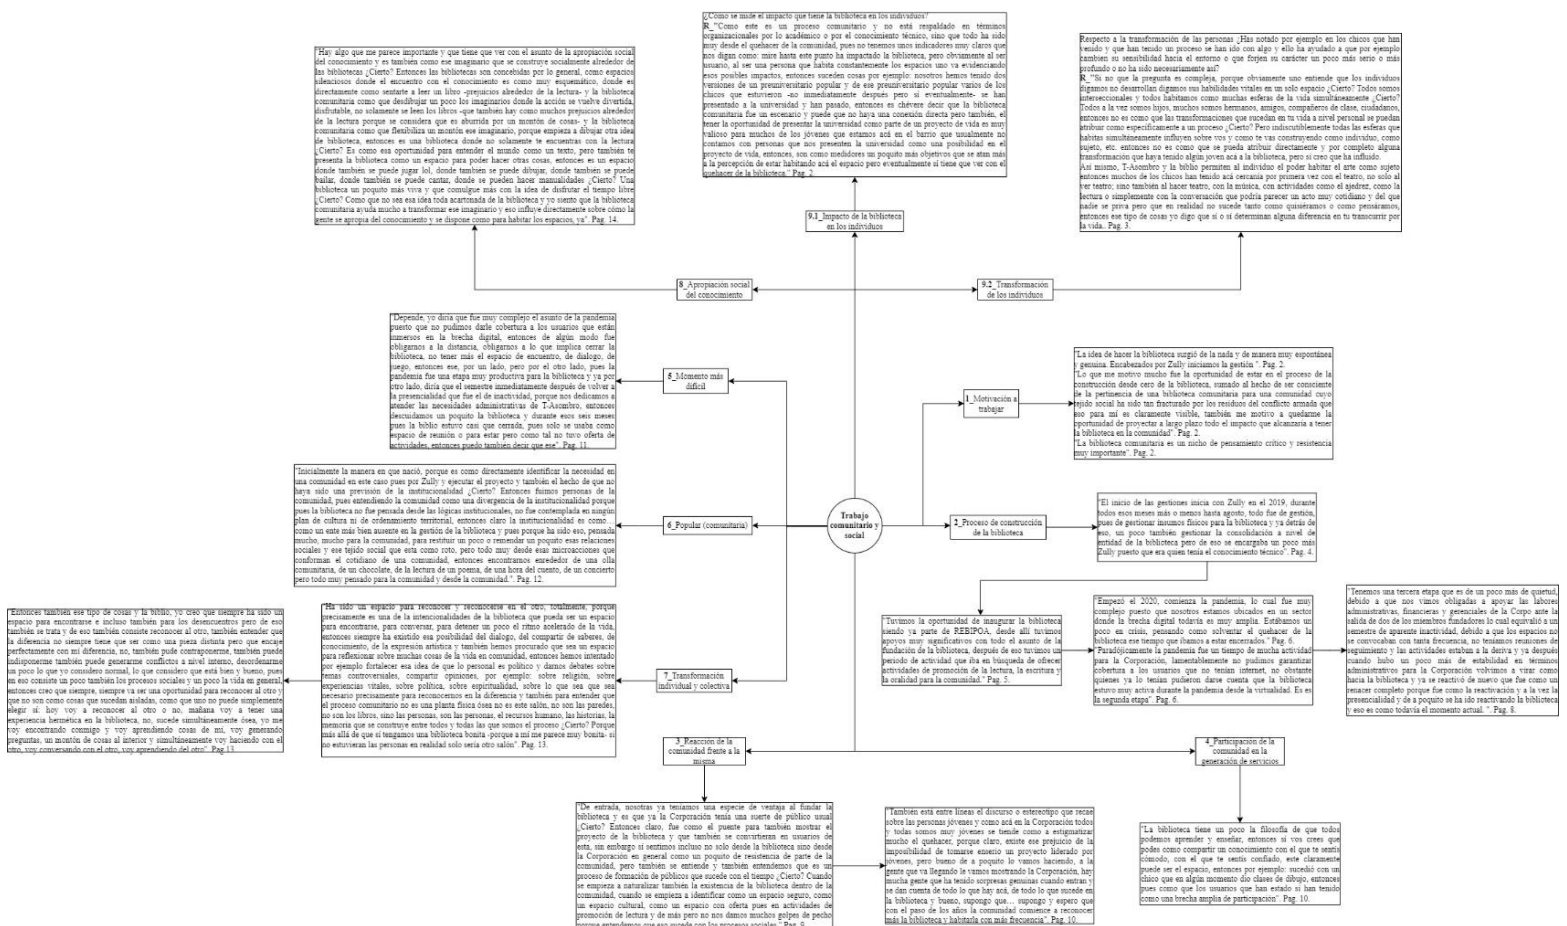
¿Cómo se mide el impacto que tiene la biblioteca en los individuos?
R_"Como este es un proceso comunitario y no está respaldado en términos organizacionales por lo académico o por el conocimiento técnico, sino que todo ha sido muy desde el quehacer de la comunidad, pues no tenemos unos indicadores muy claros que nos digan como: mire hasta este punto ha impactado la biblioteca, pero obviamente al ser usuario, al ser una persona que habita constantemente los espacios uno va evidenciando esos posibles impactos, entonces suceden cosas por ejemplo: nosotros hemos tenido dos versiones de un preuniversitario popular y de ese preuniversitario popular varios de los chicos que estuvieron -no inmediatamente después pero sí eventualmente- se han presentado a la universidad y han pasado, entonces es chévere decir que la biblioteca comunitaria fue un escenario y puede que no haya una conexión directa pero también, el tener la oportunidad de presentar la universidad como parte de un proyecto de vida es muy valioso para muchos de los jóvenes que estamos acá en el barrio que usualmente no contamos con personas que nos presenten la universidad como una posibilidad en el proyecto de vida, entonces, son como mediadores un poquito más objetivos que se atan más a la percepción de estar habitando acá el espacio pero eventualmente sí tiene que ver con el quehacer de la biblioteca". Pag. 2.

"Hay algo que me parece importante y que tiene que ver con el asunto de la apropiación social del conocimiento y es también como ese imaginario que se construye socialmente alrededor de las bibliotecas ¿Cierto? Entonces las bibliotecas son concebidas por lo general, como espacios silenciosos donde el encuentro con el conocimiento es como muy esquemático, donde es directamente como sentarse a leer un libro -prejuicios alrededor de la lectura- y la biblioteca comunitaria como que desdibujar un poco los imaginarios donde la acción se vuelve divertida, disfrutable, no solamente se leen los libros -que también hay como muchos prejuicios alrededor de la lectura porque se considera que es aburrida por un montón de cosas- y la biblioteca comunitaria como que flexibiliza un montón ese imaginario, porque empieza a dibujar otra idea de biblioteca, entonces es una biblioteca donde no solamente te encuentras con la lectura ¿Cierto? Es como esa oportunidad para entender el mundo como un texto, pero también te presenta la biblioteca como un espacio para poder hacer otras cosas, entonces es un espacio donde también se puede jugar lol, donde también se puede dibujar, donde también se puede bailar, donde también se puede cantar, donde se pueden hacer manualidades ¿Cierto? Una biblioteca un poquito más viva y que comulgue más con la idea de disfrutar el tiempo libre ¿Cierto? Como que no sea esa idea toda acartonada de la biblioteca y yo siento que la biblioteca comunitaria ayuda mucho a transformar ese imaginario y eso influye directamente sobre cómo la gente se apropia del conocimiento y se dispone como para habitar los espacios, ya". Pag. 14.

Respecto a la transformación de las personas ¿Has notado por ejemplo en los chicos que han venido y que han tenido un proceso se han ido con algo y ello ha ayudado a que por ejemplo cambien su sensibilidad hacia el entorno o que forjen su carácter un poco más serio o más profundo o no ha sido necesariamente así?
R_"Sí no que la pregunta es compleja, porque obviamente uno entiende que los individuos digamos no desarrollan digamos sus habilidades vitales en un solo espacio ¿Cierto? Todos somos interseccionales y todos habitamos como muchas esferas de la vida simultáneamente ¿Cierto? Todos a la vez somos hijos, muchos somos hermanos, amigos, compañeros de clase, ciudadanos, entonces no es como que las transformaciones que sucedan en tu vida a nivel personal se puedan atribuir como específicamente a un proceso ¿Cierto? Pero indiscutiblemente todas las esferas que habitas simultáneamente influyen sobre vos y como te vas construyendo como individuo, como sujeto, etc. entonces no es como que se pueda atribuir directamente y por completo alguna transformación que haya tenido algún joven acá a la biblioteca, pero sí creo que ha influido.
Así mismo, T-Asombro y la biblio permiten al individuo el poder habitar el arte como sujeto entonces muchos de los chicos han tenido acá cercanía por primera vez con el teatro, no solo al ver teatro; sino también al hacer teatro, con la música, con actividades como el ajedrez, como la lectura o simplemente con la conversación que podría parecer un acto muy cotidiano y del que nadie se priva pero que en realidad no sucede tanto como quisiéramos o como pensamos, entonces ese tipo de cosas yo digo que sí o sí determinan alguna diferencia en tu transcurrir por la vida.. Pag. 3.

9.1_Impacto de la biblioteca en los individuos

8_Apropiación social del conocimiento

9.2_Transformación de los individuos

"Depende, yo diría que fue muy complejo el asunto de la pandemia puesto que no pudimos darle cobertura a los usuarios que están inmersos en la brecha digital, entonces de algún modo fue obligarnos a la distancia, obligarnos a lo que implica cerrar la biblioteca, no tener más el espacio de encuentro, de diálogo, de juego, entonces ese, por un lado, pero por el otro lado, pues la pandemia fue una etapa muy productiva para la biblioteca y ya por otro lado, diría que el semestre inmediatamente después de volver a la presencialidad que fue el de inactividad, porque nos dedicamos a atender las necesidades administrativas de T-Asombro, entonces descuidamos un poquito la biblioteca y durante esos seis meses pues la biblio estuvo casi que cerrada, pues solo se usaba como espacio de reunión o para estar pero como tal no tuvo oferta de actividades, entonces puedo también decir que ese". Pag. 11.

5_Momento más difícil

"La idea de hacer la biblioteca surgió de la nada y de manera muy espontánea y genuina. Encabezados por Zully iniciamos la gestión ". Pag. 2.
"Lo que me motivó mucho fue la oportunidad de estar en el proceso de la construcción desde cero de la biblioteca, sumado al hecho de ser consciente de la pertinencia de una biblioteca comunitaria para una comunidad cuyo tejido social ha sido tan fracturado por los residuos del conflicto armado que eso para mí es claramente visible, también me motivó a quedarme la oportunidad de proyectar a largo plazo todo el impacto que alcanzaría a tener la biblioteca en la comunidad". Pag. 2.
"La biblioteca comunitaria es un nicho de pensamiento crítico y resistencia muy importante". Pag. 2.

1_Motivación a trabajar

"Inicialmente la manera en que nació, porque es como directamente identificar la necesidad en una comunidad en este caso pues por Zully y ejecutar el proyecto y también el hecho de que no haya sido una previsión de la institucionalidad ¿Cierto? Entonces fuimos personas de la comunidad, pues entendiendo la comunidad como una divergencia de la institucionalidad porque pues la biblioteca no fue pensada desde las lógicas institucionales, no fue contemplada en ningún plan de cultura ni de ordenamiento territorial, entonces claro la institucionalidad es como... como un ente más bien ausente en la gestión de la biblioteca y pues porque ha sido eso, pensado mucho, mucho para la comunidad, para restituir un poco o remendar un poquito esas relaciones sociales y ese tejido social que está como roto, pero todo muy desde esas microacciones que conforman el cotidiano de una comunidad, entonces encontramos enredador de una olla comunitaria, de un chocolate, de la lectura de un poema, de una hora del cuento, de un concierto pero todo muy pensado para la comunidad y desde la comunidad.". Pag. 12.

6_Popular (comunitaria)

Trabajo comunitario y social

2_Proceso de construcción de la biblioteca

"El inicio de las gestiones inicia con Zully en el 2019, durante todos esos meses más o menos hasta agosto, todo fue de gestión, pues de gestionar insumos físicos para la biblioteca y ya detrás de eso, un poco también gestionar la consolidación a nivel de entidad de la biblioteca pero de eso se encargaba un poco más Zully puesto que era quien tenía el conocimiento técnico". Pag. 4.

"Entonces también ese tipo de cosas y la biblio, yo creo que siempre ha sido un espacio para encontrarse e incluso también para los desencuentros pero de eso también se trata y de eso también consiste reconocer al otro, también entender que la diferencia no siempre tiene que ser como una pieza distinta pero que encaje perfectamente con mi diferencia, no, también pude contraponerme, también puede indisponerme también puede generarme conflictos a nivel interno, desordenarme un poco lo que yo considero normal, lo que considero que está bien y bueno, pues en eso consiste un poco también los procesos sociales y un poco la vida en general, entonces creo que siempre, siempre va ser una oportunidad para reconocer al otro y que no son como cosas que sucedan aisladas, como que uno no puede simplemente elegir si: hoy voy a reconocer al otro o no, mañana voy a tener una experiencia hermética en la biblioteca, no, sucede simultáneamente ósea, yo me voy encontrando conmigo y voy aprendiendo cosas de mí, voy generando preguntas, un montón de cosas al interior y simultáneamente voy haciendo con el otro, voy conversando con el otro, voy aprendiendo del otro". Pag.13.

"Ha sido un espacio para reconocer y reconocerse en el otro, totalmente, porque precisamente es una de la intencionalidades de la biblioteca que pueda ser un espacio para encontrarse, para conversar, para detener un poco el ritmo acelerado de la vida, entonces siempre ha existido esa posibilidad del diálogo, del compartir de saberes, de conocimiento, de la expresión artística y también hemos procurado que sea un espacio para reflexionar sobre muchas cosas de la vida en comunidad, entonces hemos intentado por ejemplo fortalecer esa idea de que lo personal es político y darnos debates sobre temas controversiales, compartir opiniones, por ejemplo: sobre religión, sobre experiencias vitales, sobre política, sobre espiritualidad, sobre lo que sea que sea necesario precisamente para reconocernos en la diferencia y también para entender que el proceso comunitario no es una planta física ósea no es este salón, no son las paredes, no son los libros, sino las personas, son las personas, el recurso humano, las historias, la memoria que se construye entre todos y todas las que somos el proceso ¿Cierto? Porque más allá de que sí tengamos una biblioteca bonita -porque a mí me parece muy bonita- si no estuvieran las personas en realidad solo sería otro salón". Pag. 13.

7_Transformación individual y colectiva

"Tuvimos la oportunidad de inaugurar la biblioteca siendo ya parte de REBIPOA, desde allí tuvimos apoyos muy significativos con todo el asunto de la fundación de la biblioteca, después de eso tuvimos un período de actividad que iba en búsqueda de ofrecer actividades de promoción de la lectura, la escritura y la oralidad para la comunidad." Pag. 5.

"Empezó el 2020, comienza la pandemia, lo cual fue muy complejo puesto que nosotros estamos ubicados en un sector donde la brecha digital todavía es muy amplia. Estábamos un poco en crisis, pensando como solventar el quehacer de la biblioteca ese tiempo que íbamos a estar encerrados." Pag. 6.
"Paradójicamente la pandemia fue un tiempo de mucha actividad para la Corporación, lamentablemente no pudimos garantizar cobertura a los usuarios que no tenían internet, no obstante quienes ya lo tenían pudieron darse cuenta que la biblioteca estuvo muy activa durante la pandemia desde la virtualidad. Es es la segunda etapa". Pag. 6.

"Tenemos una tercera etapa que es de un poco más de quietud, debido a que nos vimos obligadas a apoyar las labores administrativas, financieras y gerenciales de la Corpo ante la salida de dos de los miembros fundadores lo cual equivalió a un semestre de aparente inactividad, debido a que los espacios no se convocaban con tanta frecuencia, no teníamos reuniones de seguimiento y las actividades estaban a la deriva y ya después cuando hubo un poco más de estabilidad en términos administrativos para la Corporación volvimos a virar como hacia la biblioteca y ya se reactivó de nuevo que fue como un renacer completo porque fue como la reactivación y a la vez la presencialidad y de a poquito se ha ido reactivando la biblioteca y eso es como todavía el momento actual.". Pag. 8.

3_Reacción de la comunidad frente a la misma

4_Participación de la comunidad en la generación de servicios

"De entrada, nosotras ya teníamos una especie de ventaja al fundar la biblioteca y es que ya la Corporación tenía una suerte de público usual ¿Cierto? Entonces claro, fue como el puente para también mostrar el proyecto de la biblioteca y que también se convirtieran en usuarios de esta, sin embargo si sentimos incluso no solo desde la biblioteca sino desde la Corporación en general como un poquito de resistencia de parte de la comunidad, pero también se entiende y también entendemos que es un proceso de formación de públicos que sucede con el tiempo ¿Cierto? Cuando se empieza a naturalizar también la existencia de la biblioteca dentro de la comunidad, cuando se empieza a identificar como un espacio seguro, como un espacio cultural, como un espacio con oferta pues en actividades de promoción de lectura y de más pero no nos damos muchos golpes de pecho porque entendemos que eso sucede con los procesos sociales." Pag. 9.

"También está entre líneas el discurso o estereotipo que recae sobre las personas jóvenes y como acá en la Corporación todos y todas somos muy jóvenes se tiende como a estigmatizar mucho el quehacer, porque claro, existe ese prejuicio de la imposibilidad de tomarse enserio un proyecto liderado por jóvenes, pero bueno de a poquito lo vamos haciendo, a la gente que va llegando le vamos mostrando la Corporación, hay mucha gente que ha tenido sorpresas genuinas cuando entran y se dan cuenta de todo lo que hay acá, de todo lo que sucede en la biblioteca y bueno, supongo que... supongo y espero que con el paso de los años la comunidad comience a reconocer más la biblioteca y habitarla con más frecuencia". Pag. 10.

"La biblioteca tiene un poco la filosofía de que todos podemos aprender y enseñar, entonces si vos crees que podés como compartir un conocimiento con el que te sentís cómodo, con el que te sentís confiado, este claramente puede ser el espacio, entonces por ejemplo: sucedió con un chico que en algún momento dio clases de dibujo, entonces pues como que los usuarios que han estado sí han tenido como una brecha amplia de participación". Pag. 10.